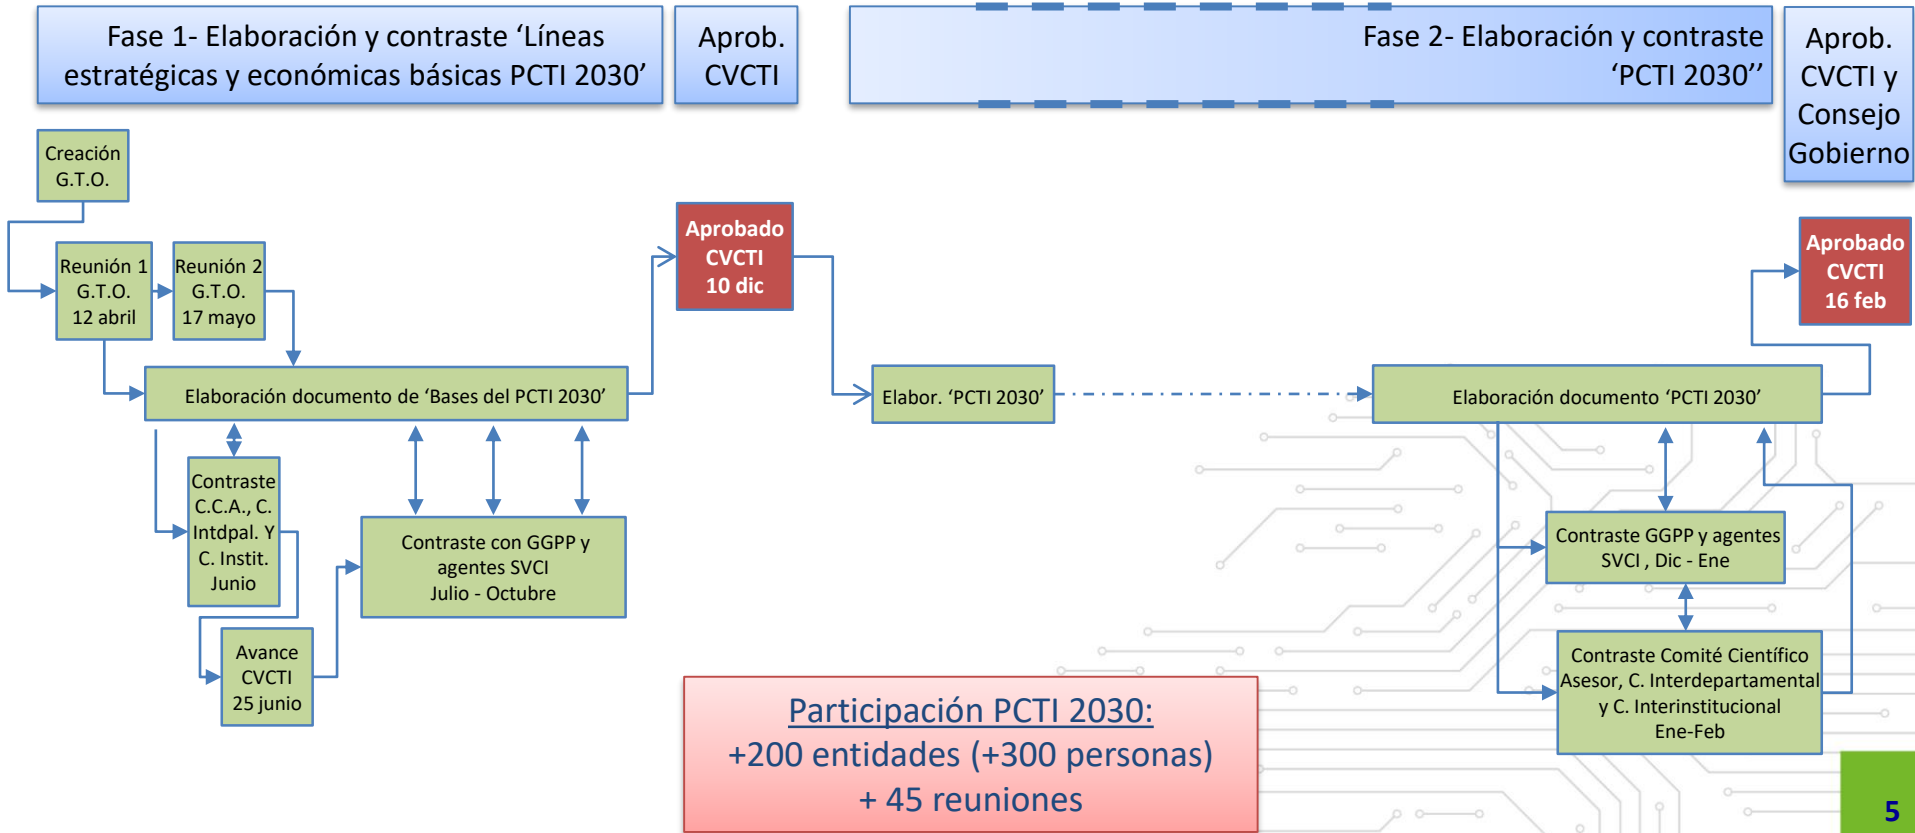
Fase 1- Elaboración y contraste ‘Líneas estratégicas y económicas básicas PCTI 2030’

Aprob. CVCTI

Fase 2- Elaboración y contraste ‘PCTI 2030’’

Aprob. CVCTI y Consejo Gobierno

Creación G.T.O.

Reunión 1 G.T.O. 12 abril

Reunión 2 G.T.O. 17 mayo

Aprobado CVCTI 10 dic

Aprobado CVCTI 16 feb

Elaboración documento de ‘Bases del PCTI 2030’

Elabor. ‘PCTI 2030’

Elaboración documento ‘PCTI 2030’

Contraste C.C.A., C. Intdpal. Y C. Instit. Junio

Contraste con GGPP y agentes SVCI Julio - Octubre

Contraste GGPP y agentes SVCI , Dic - Ene

Avance CVCTI 25 junio

Contraste Comité Científico Asesor, C. Interdepartamental y C. Interinstitucional Ene-Feb

Participación PCTI 2030:
+200 entidades (+300 personas)
+ 45 reuniones

5